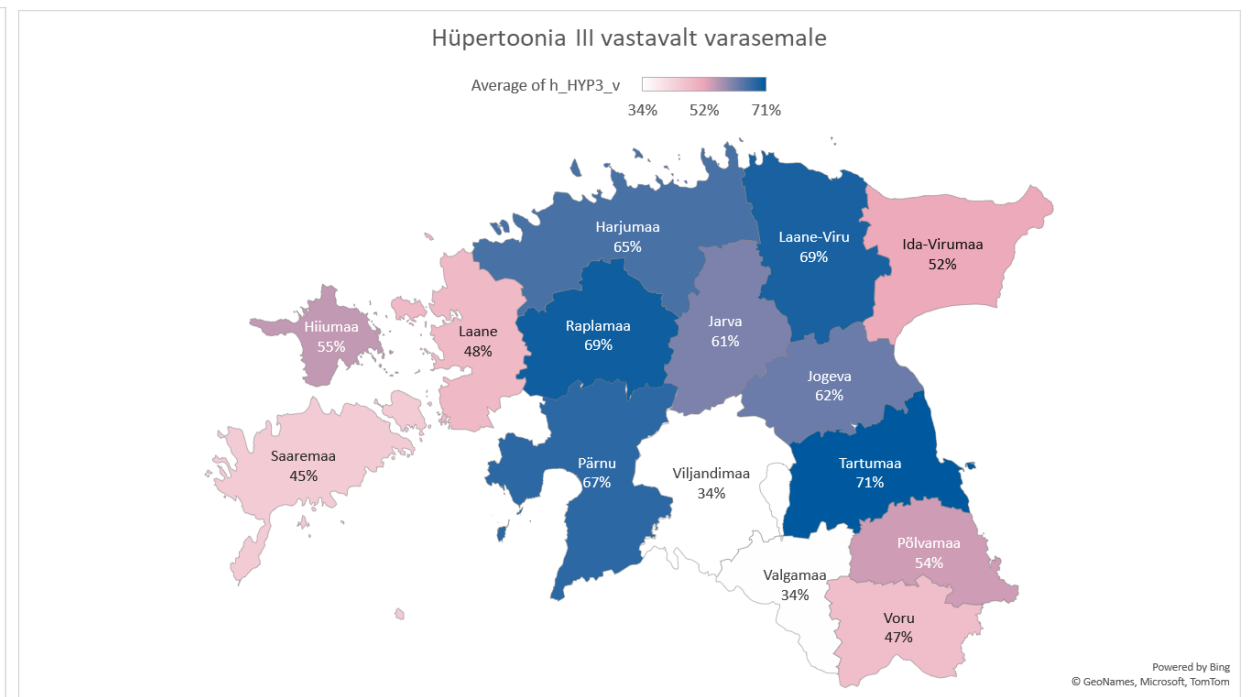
Hüpertoonia III vastavalt varasemale

Average of h_HYP3_v
34% 52% 71%

Harjumaa
65%

Laane-Viru
69%

Ida-Virumaa
52%

Hiiumaa
55%

Laane
48%

Raplamaa
69%

Jarva
61%

Jogeva
62%

Saaremaa
45%

Pärnu
67%

Viljandimaa
34%

Tartumaa
71%

Põlvamaa
54%

Valgamaa
34%

Voru
47%

Powered by Bing
© GeoNames, Microsoft, TomTom